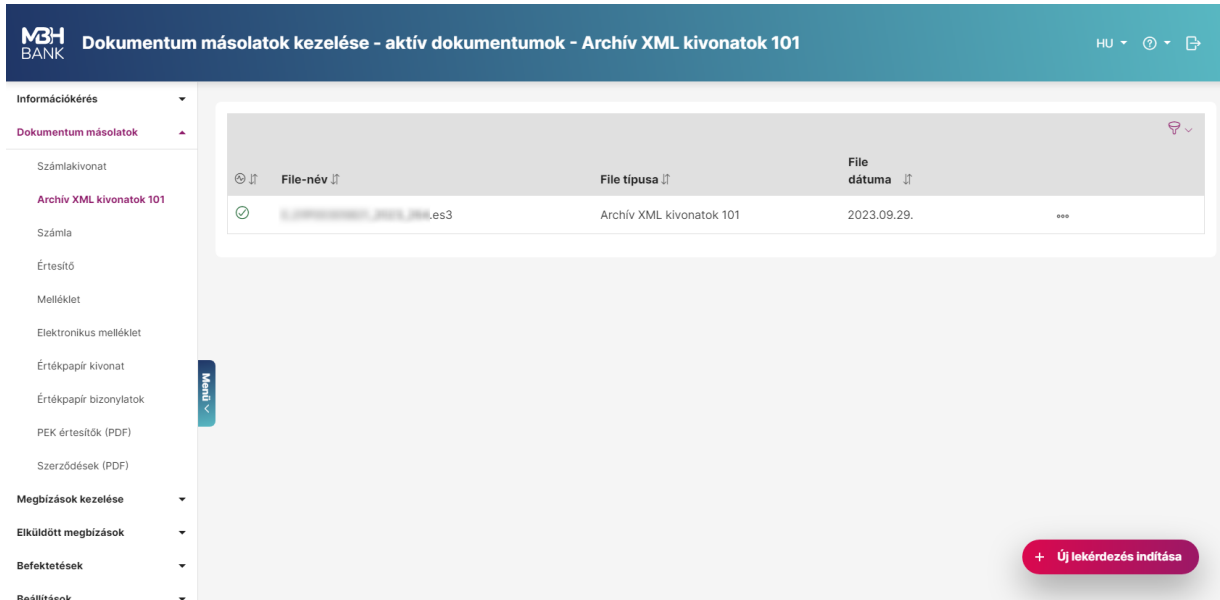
MBH BANK

Dokumentum másolatok kezelése - aktív dokumentumok - Archív XML kivonatok 101

HU

Információkérés

Dokumentum másolatok

Számlakivonat

Archív XML kivonatok 101

Számla

Értesítő

Melléklet

Elektronikus melléklet

Értékpapír kivonat

Értékpapír bizonylatok

PEK értesítők (PDF)

Szerződések (PDF)

Megbízások kezelése

Elküldött megbízások

Befektetések

Beállítások

Menü

| | File-név | File típusa | File dátuma | |
|---|---|---|---|---|
| | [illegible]es3 | Archív XML kivonatok 101 | 2023.09.29. | ••• |

+ Új lekérdezés indítása